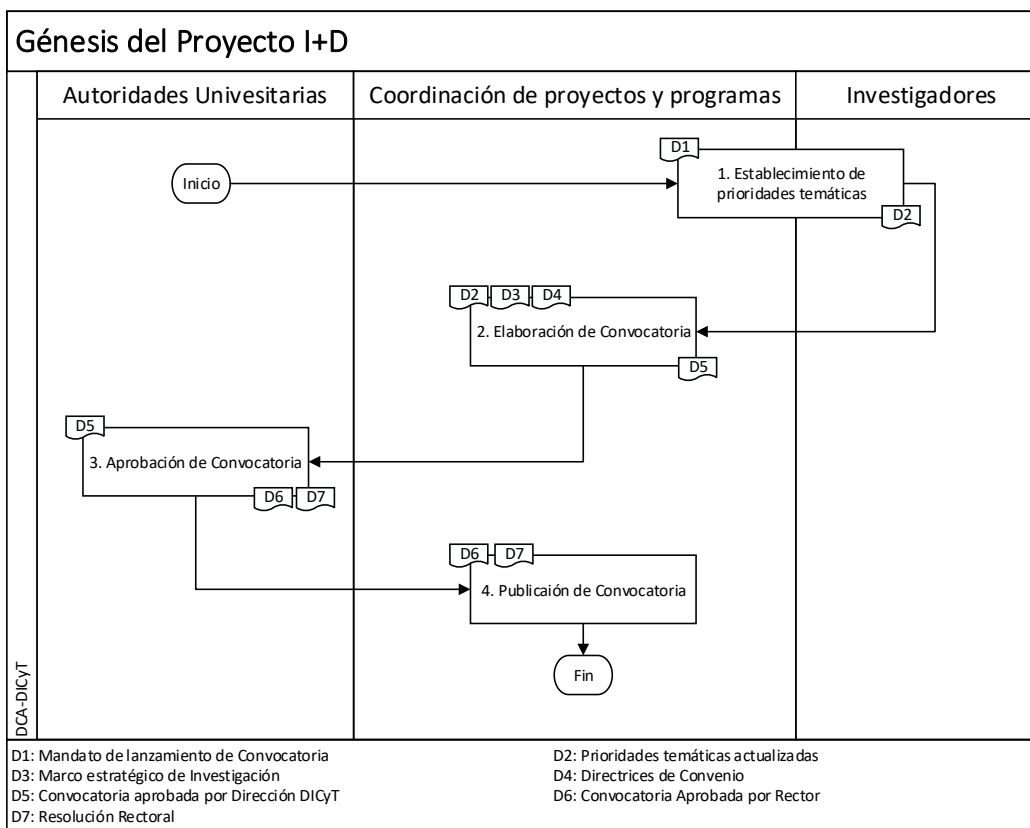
Génesis del Proyecto I+D

Autoridades Univesitarias | Coordinación de proyectos y programas | Investigadores

Inicio

D1

1. Establecimiento de prioridades temáticas

D2

D2 D3 D4

2. Elaboración de Convocatoria

D5

D5

3. Aprobación de Convocatoria

D6 D7

D6 D7

4. Publicación de Convocatoria

Fin

DCA-DICyT

D1: Mandato de lanzamiento de Convocatoria
D2: Prioridades temáticas actualizadas
D3: Marco estratégico de Investigación
D4: Directrices de Convenio
D5: Convocatoria aprobada por Dirección DICyT
D6: Convocatoria Aprobada por Rector
D7: Resolución Rectoral